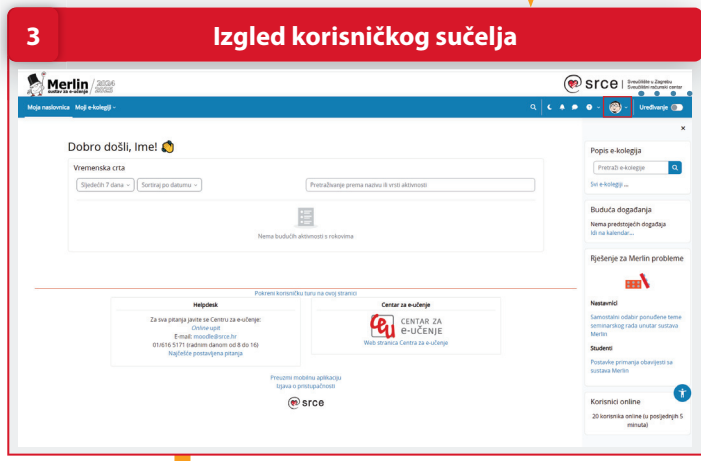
3

Izgled korisničkog sučelja

Merlin sustav za e-učenje 2024 2025

srce | Sveučilište u Zagrebu Sveučilišni računski centar

Moja naslovnica Moji e-kolegiji

Uređivanje

Dobro došli, Ime! 👋

Vremenska crta

Sljedećih 7 dana

Sortiraj po datumu

Pretraživanje prema nazivu ili vrsti aktivnosti

Nema budućih aktivnosti s rokovima

Pokreni korisničku turu na ovoj stranici

Helpdesk

Za sva pitanja javite se Centru za e-učenje:
Online upit
E-mail: moodle@srce.hr
01/616 5171 (radnim danom od 8 do 16)
Najčešće postavljena pitanja

Centar za e-učenje

CENTAR ZA e-UČENJE

Web stranica Centra za e-učenje

Preuzmi mobilnu aplikaciju
Izjava o pristupačnosti

srce

Popis e-kolegija

Pretraži e-kolegije

Svi e-kolegiji ...

Buduća događanja

Nema predstojećih događaja
Idi na kalendar...

Rješenje za Merlin probleme

Nastavnici

Samostalni odabir ponuđene teme seminarskog rada unutar sustava Merlin

Studenti

Postavke primanja obavijesti sa sustava Merlin

Korisnici online

20 korisnika online (u posljednjih 5 minuta)